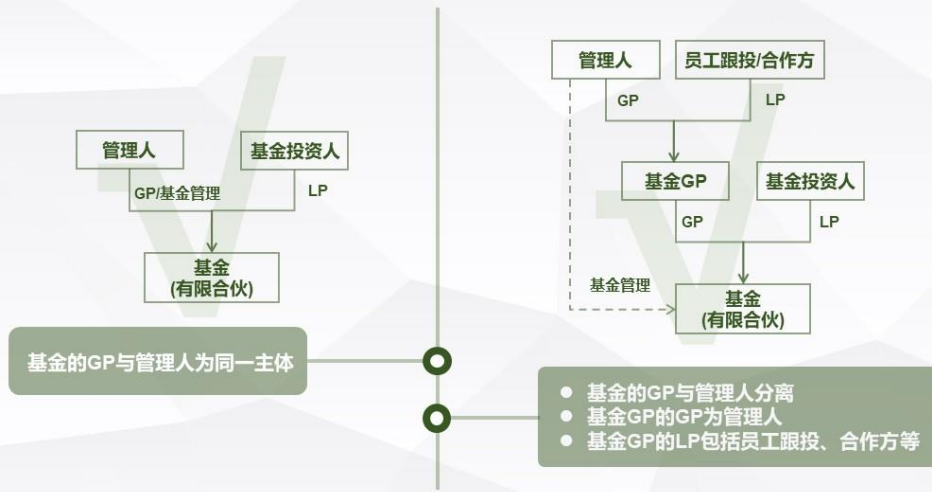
管理人

基金投资人

GP/基金管理

LP

基金
(有限合伙)

基金的GP与管理人为同一主体

管理人

员工跟投/合作方

GP

LP

基金GP

基金投资人

GP

LP

基金管理

基金
(有限合伙)

● 基金的GP与管理人分离
● 基金GP的GP为管理人
● 基金GP的LP包括员工跟投、合作方等